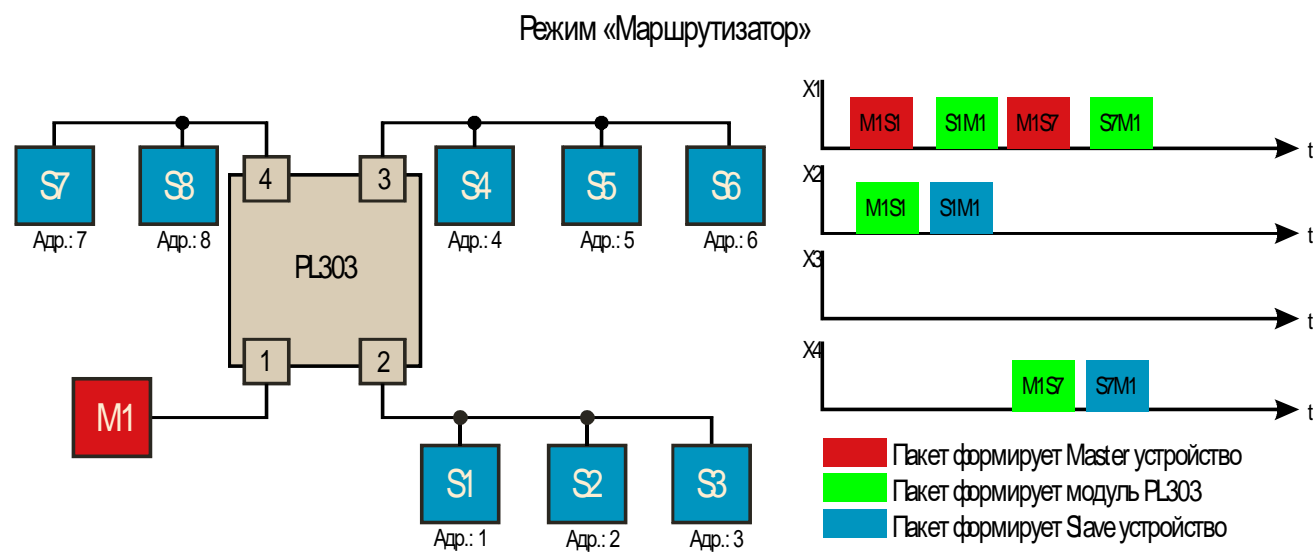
Режим «Маршрутизатор»

S7
Адр.: 7
S8
Адр.: 8
4
3
S4
Адр.: 4
S5
Адр.: 5
S6
Адр.: 6
PL303
1
2
M1
S1
Адр.: 1
S2
Адр.: 2
S3
Адр.: 3

X1
M1S1
S1M1
M1S7
S7M1
t
X2
M1S1
S1M1
t
X3
t
X4
M1S7
S7M1
t

Пакет формирует Master устройство
Пакет формирует модуль PL303
Пакет формирует Slave устройство